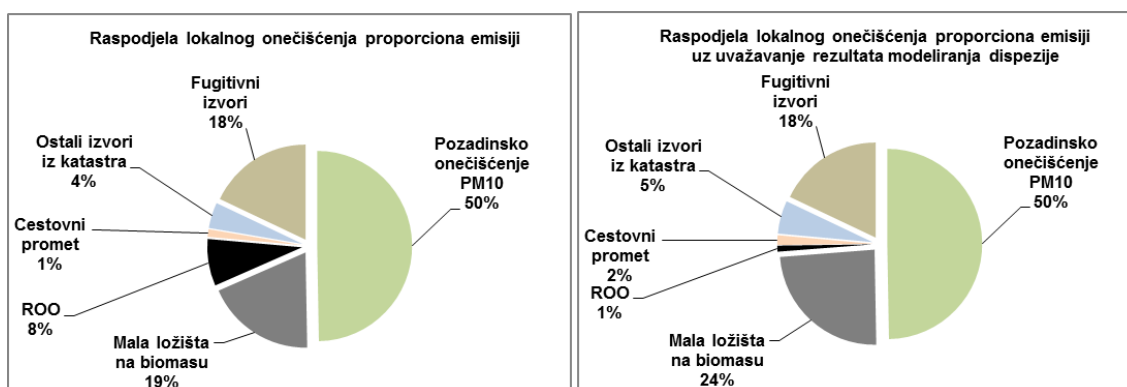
Raspodjela lokalnog onečišćenja proporciona emisiji

Fugitivni izvori 18%

Ostali izvori iz katastra 4%

Pozadinsko onečišćenje PM10 50%

Cestovni promet 1%

ROO 8%

Mala ložišta na biomasu 19%

Raspodjela lokalnog onečišćenja proporciona emisiji uz uvažavanje rezultata modeliranja dispezije

Fugitivni izvori 18%

Ostali izvori iz katastra 5%

Pozadinsko onečišćenje PM10 50%

Cestovni promet 2%

ROO 1%

Mala ložišta na biomasu 24%